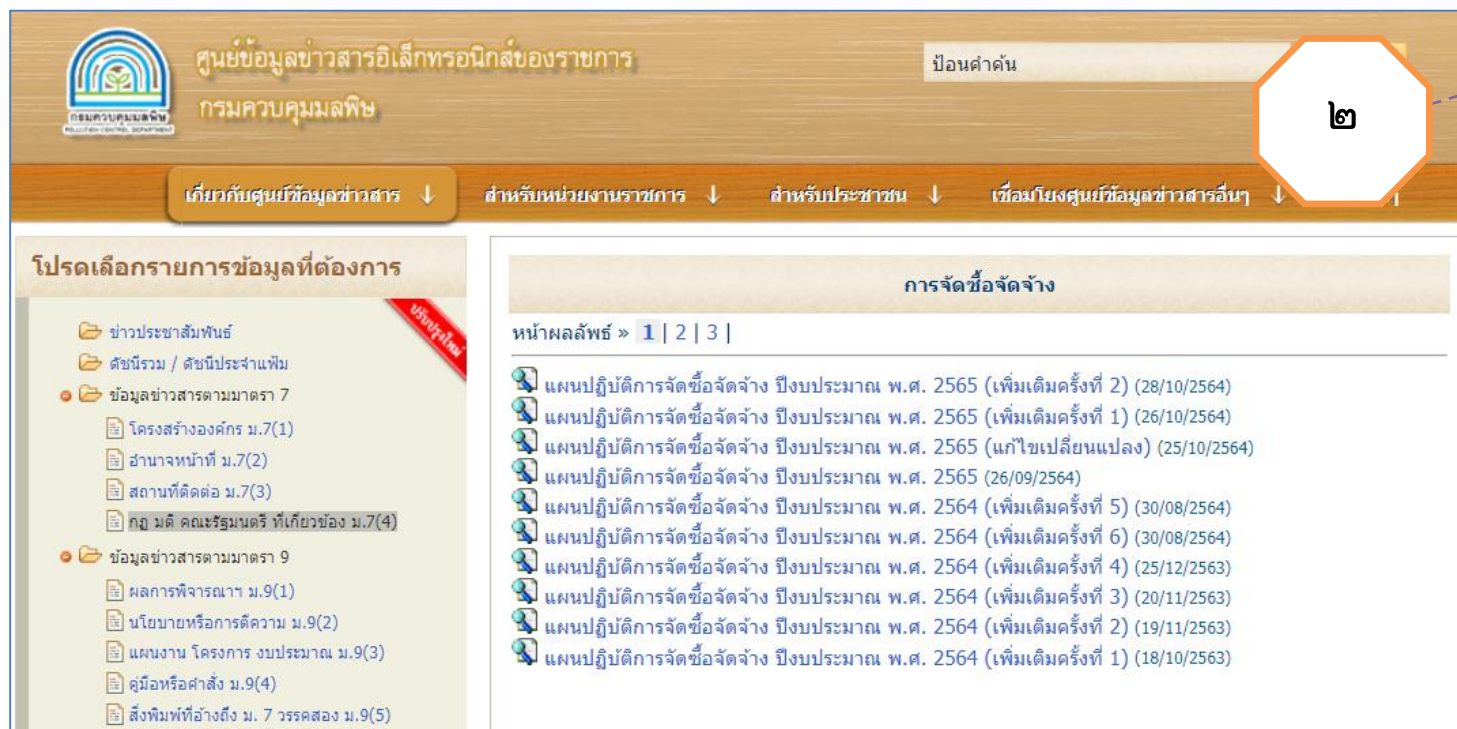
กรมควบคุมมลพิษ
POLLUTION CONTROL DEPARTMENT

ศูนย์ข้อมูลข่าวสารอิเล็กทรอนิกส์ของราชการ
กรมควบคุมมลพิษ

ป้อนคำค้น

๒

เกี่ยวกับศูนย์ข้อมูลข่าวสาร ↓ สำหรับหน่วยงานราชการ ↓ สำหรับประชาชน ↓ เชื่อมโยงศูนย์ข้อมูลข่าวสารอื่นๆ ↓

โปรดเลือกรายการข้อมูลที่ต้องการ

ปรับปรุงใหม่

ข่าวประชาสัมพันธ์
ดัชนีรวม / ดัชนีประจำแฟ้ม
ข้อมูลข่าวสารตามมาตรา 7
โครงสร้างองค์กร ม.7(1)
อำนาจหน้าที่ ม.7(2)
สถานที่ติดต่อ ม.7(3)
กฎ มติ คณะรัฐมนตรี ที่เกี่ยวข้อง ม.7(4)
ข้อมูลข่าวสารตามมาตรา 9
ผลการพิจารณาฯ ม.9(1)
นโยบายหรือการตีความ ม.9(2)
แผนงาน โครงการ งบประมาณ ม.9(3)
คู่มือหรือคำสั่ง ม.9(4)
สิ่งพิมพ์ที่อ้างถึง ม. 7 วรรคสอง ม.9(5)

การจัดซื้อจัดจ้าง

หน้าผลลัพธ์ » 1 | 2 | 3 |

แผนปฏิบัติการจัดซื้อจัดจ้าง ปีงบประมาณ พ.ศ. 2565 (เพิ่มเติมครั้งที่ 2) (28/10/2564)
แผนปฏิบัติการจัดซื้อจัดจ้าง ปีงบประมาณ พ.ศ. 2565 (เพิ่มเติมครั้งที่ 1) (26/10/2564)
แผนปฏิบัติการจัดซื้อจัดจ้าง ปีงบประมาณ พ.ศ. 2565 (แก้ไขเปลี่ยนแปลง) (25/10/2564)
แผนปฏิบัติการจัดซื้อจัดจ้าง ปีงบประมาณ พ.ศ. 2565 (26/09/2564)
แผนปฏิบัติการจัดซื้อจัดจ้าง ปีงบประมาณ พ.ศ. 2564 (เพิ่มเติมครั้งที่ 5) (30/08/2564)
แผนปฏิบัติการจัดซื้อจัดจ้าง ปีงบประมาณ พ.ศ. 2564 (เพิ่มเติมครั้งที่ 6) (30/08/2564)
แผนปฏิบัติการจัดซื้อจัดจ้าง ปีงบประมาณ พ.ศ. 2564 (เพิ่มเติมครั้งที่ 4) (25/12/2563)
แผนปฏิบัติการจัดซื้อจัดจ้าง ปีงบประมาณ พ.ศ. 2564 (เพิ่มเติมครั้งที่ 3) (20/11/2563)
แผนปฏิบัติการจัดซื้อจัดจ้าง ปีงบประมาณ พ.ศ. 2564 (เพิ่มเติมครั้งที่ 2) (19/11/2563)
แผนปฏิบัติการจัดซื้อจัดจ้าง ปีงบประมาณ พ.ศ. 2564 (เพิ่มเติมครั้งที่ 1) (18/10/2563)